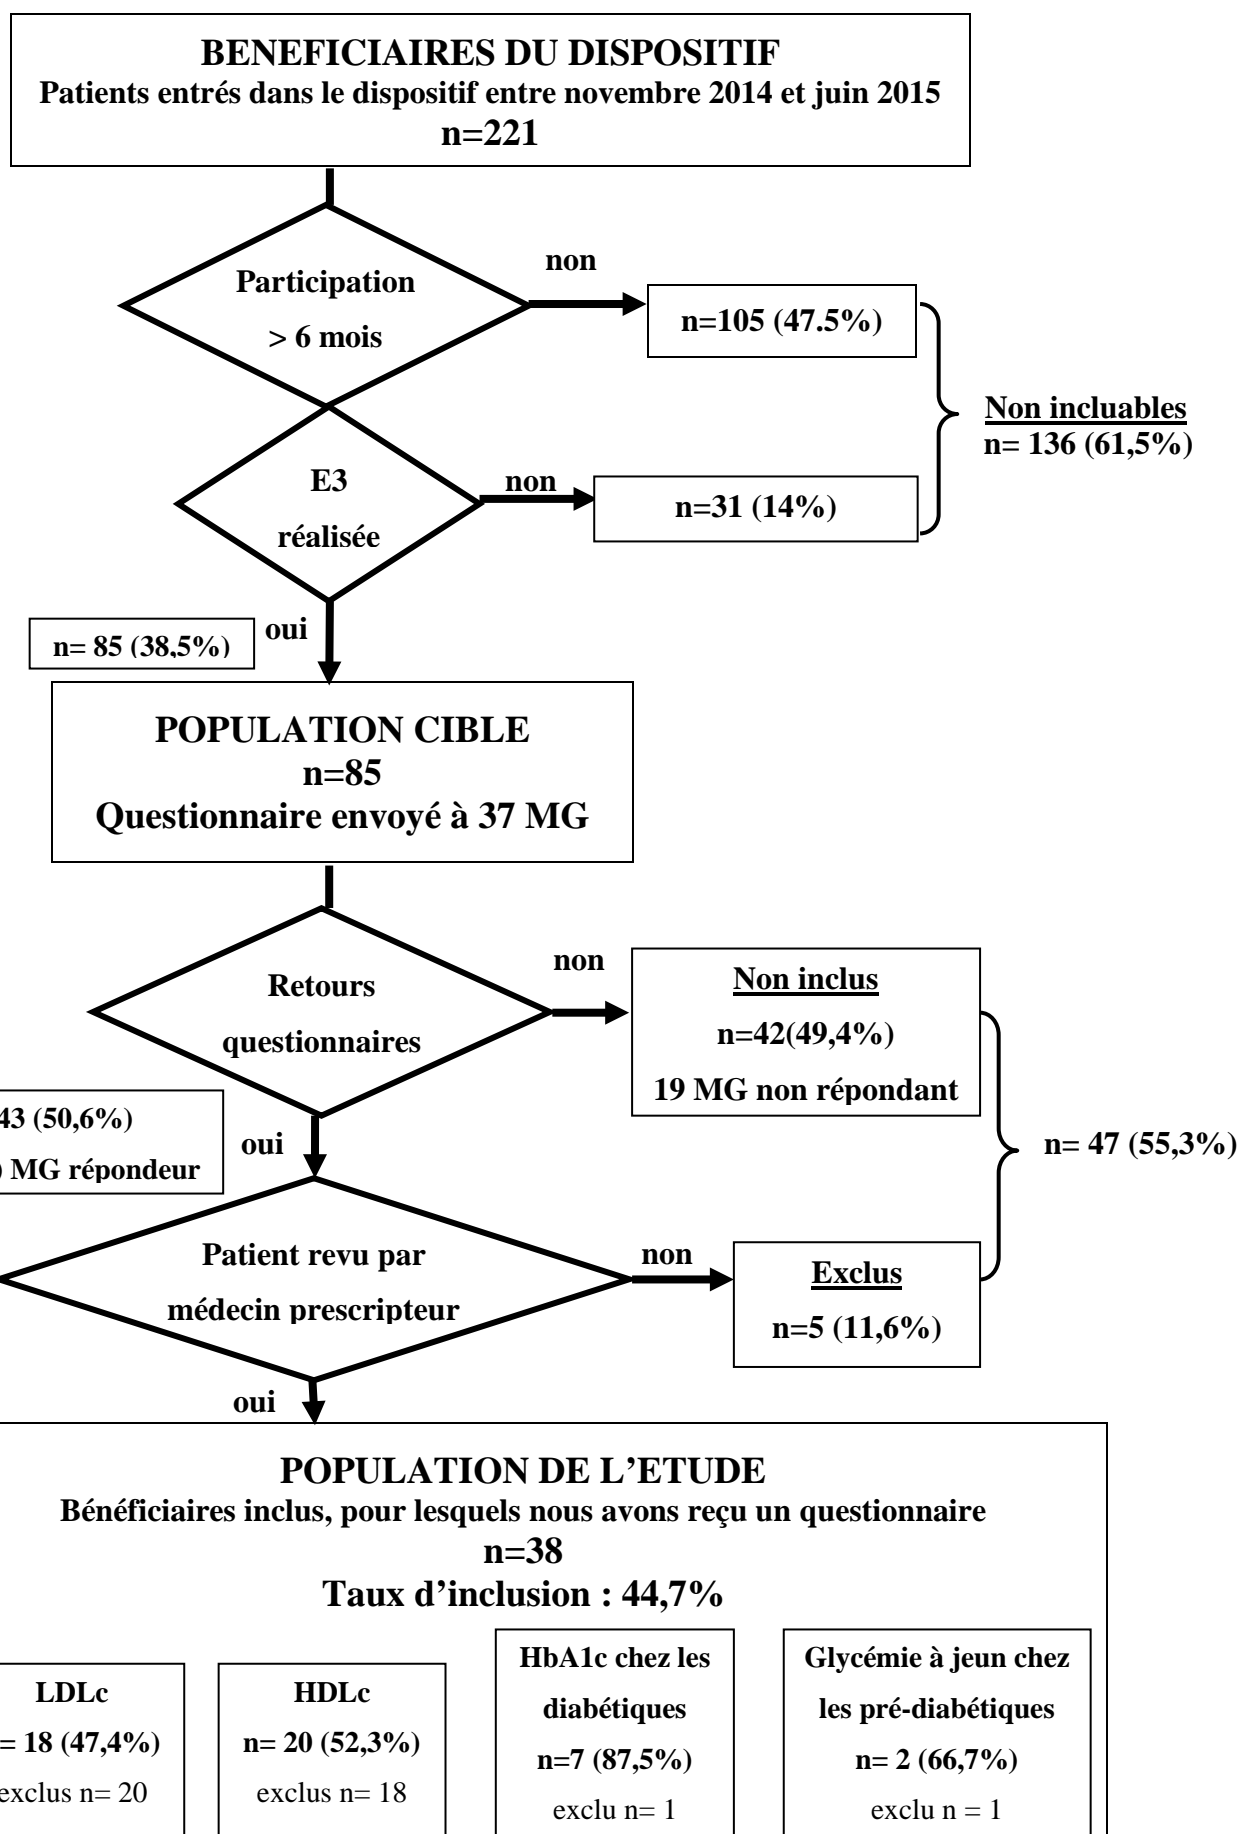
BENEFICIAIRES DU DISPOSITIF
Patients entrés dans le dispositif entre novembre 2014 et juin 2015
n=221

Participation
> 6 mois

non

n=105 (47.5%)

Non incluables
n= 136 (61,5%)

E3
réalisée

non

n=31 (14%)

n= 85 (38,5%)

oui

POPULATION CIBLE
n=85
Questionnaire envoyé à 37 MG

Retours
questionnaires

non

Non inclus
n=42(49,4%)
19 MG non répondant

43 (50,6%)
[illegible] MG répondeur

oui

n= 47 (55,3%)

Patient revu par
médecin prescripteur

non

Exclus
n=5 (11,6%)

oui

POPULATION DE L'ETUDE
Bénéficiaires inclus, pour lesquels nous avons reçu un questionnaire
n=38
Taux d'inclusion : 44,7%

LDLc
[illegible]= 18 (47,4%)
exclus n= 20

HDLc
n= 20 (52,3%)
exclus n= 18

HbA1c chez les diabétiques
n=7 (87,5%)
exclu n= 1

Glycémie à jeun chez les pré-diabétiques
n= 2 (66,7%)
exclu n = 1